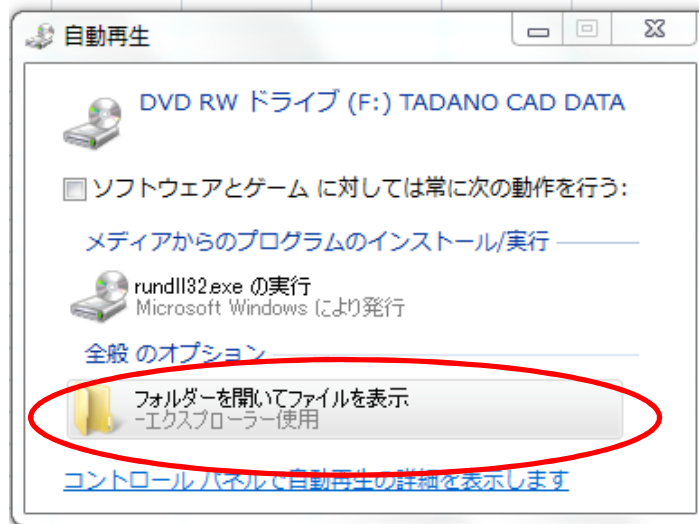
自動再生

DVD RW ドライブ (F:) TADANO CAD DATA

ソフトウェアとゲーム に対しては常に次の動作を行う:

メディアからのプログラムのインストール/実行

rundll32.exe の実行
Microsoft Windows により発行

全般 のオプション

フォルダーを開いてファイルを表示
-エクスプローラー使用

コントロール パネルで自動再生の詳細を表示します